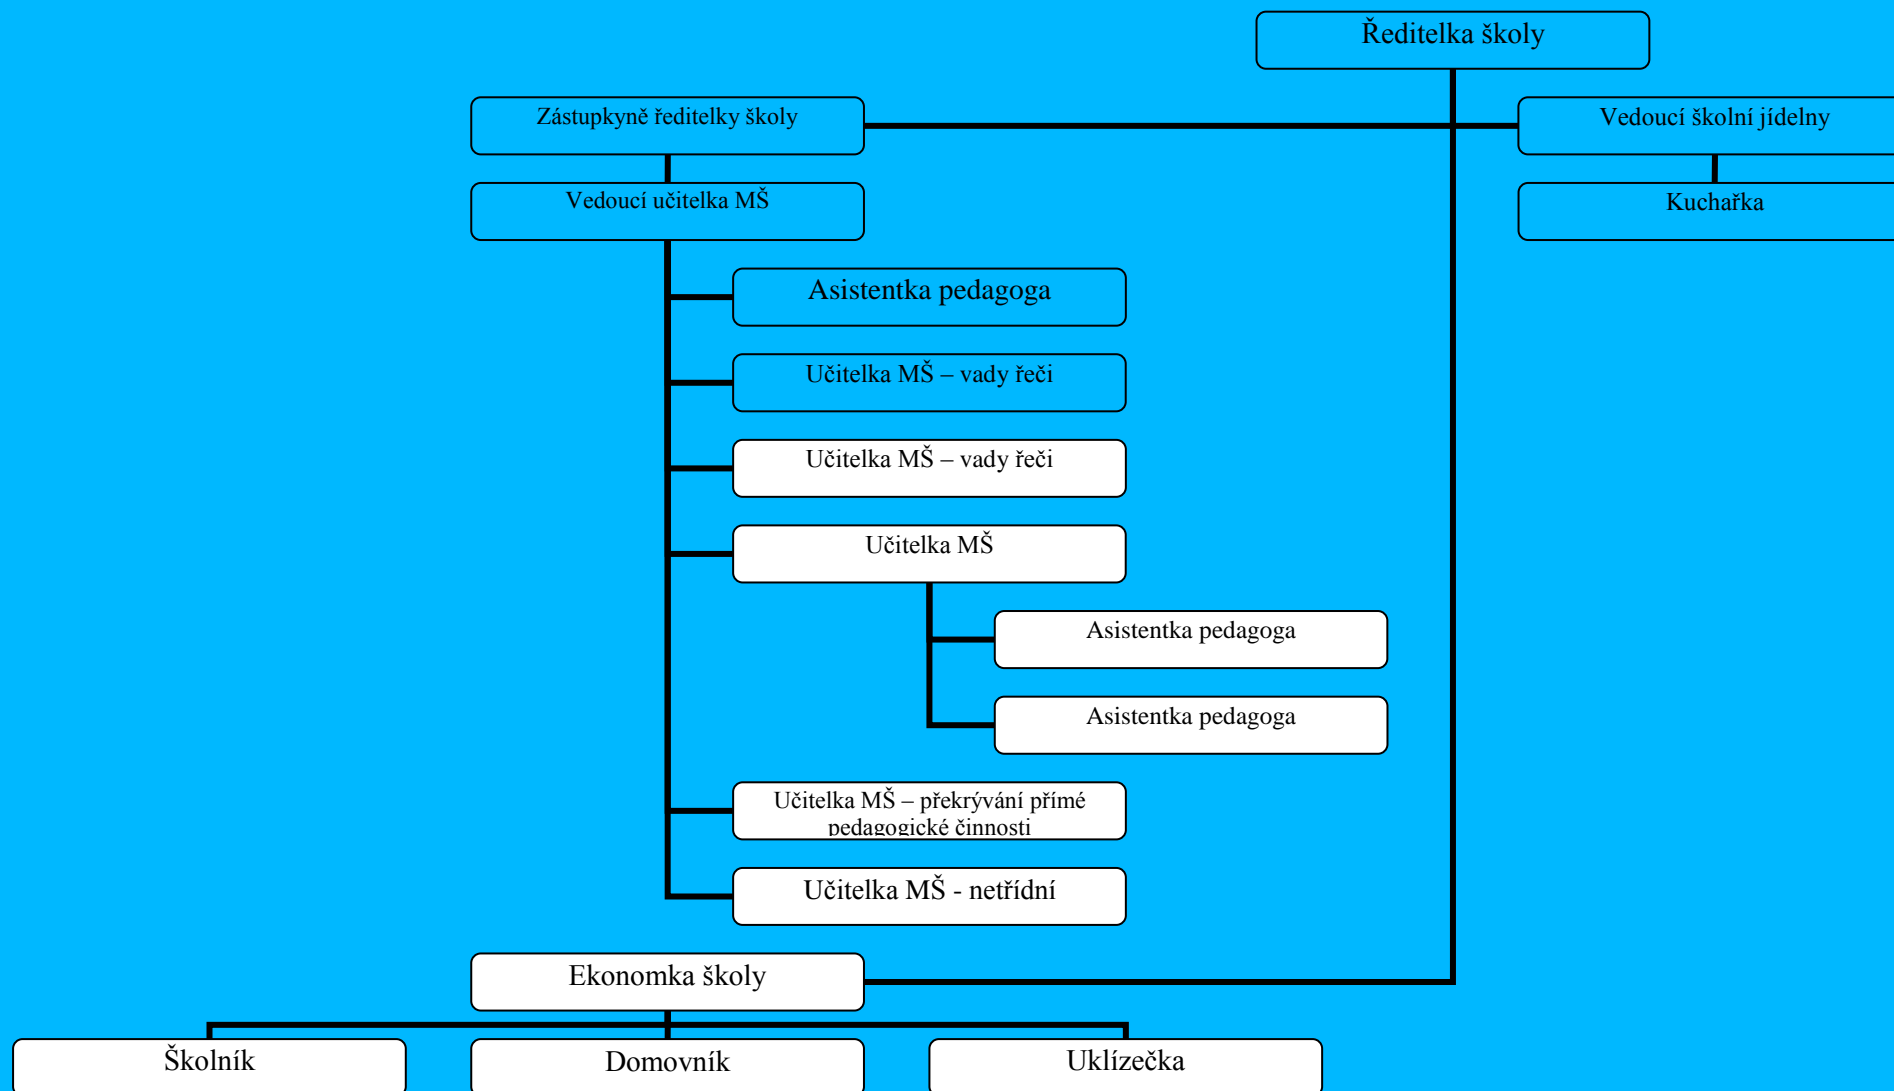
Ředitelka školy

Zástupkyně ředitelky školy

Vedoucí školní jídelny

Vedoucí učitelka MŠ

Kuchařka

Asistentka pedagoga

Učitelka MŠ – vady řeči

Učitelka MŠ – vady řeči

Učitelka MŠ

Asistentka pedagoga

Asistentka pedagoga

Učitelka MŠ – překrývání přímé pedagogické činnosti

Učitelka MŠ - netřídní

Ekonomka školy

Školník

Domovník

Uklízečka